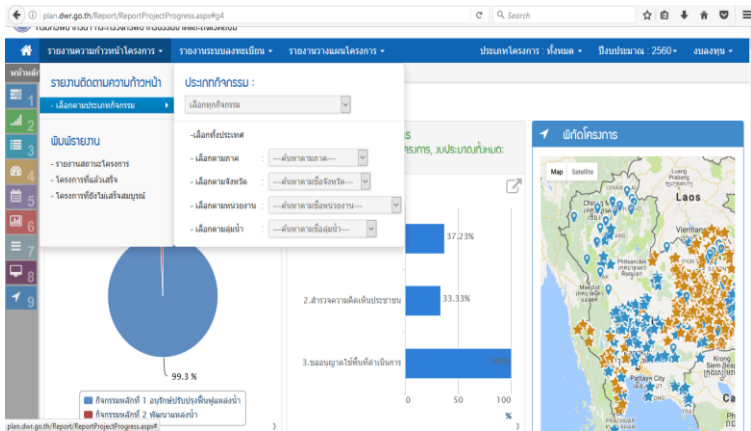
plan.dwr.go.th/Report/ReportProjectProgress.aspx#g4
Search

รายงานความก้าวหน้าโครงการ ▾ รายงานระบบลงทะเบียน ▾ รายงานวางแผนโครงการ ▾ ประเภทโครงการ : ทั้งหมด ▾ ปีงบประมาณ : 2560 ▾ งบลงทุน ▾

หน้าหลั

รายงานติดตามความก้าวหน้า
- เลือกตามประเภทกิจกรรม

พิมพ์รายงาน
- รายงานสถานะโครงการ
- โครงการที่แล้วเสร็จ
- โครงการที่ยังไม่เสร็จสมบูรณ์

ประเภทกิจกรรม :
เลือกทุกกิจกรรม

-เลือกทั้งประเทศ
- เลือกตามภาค : ---ค้นหาตามภาค---
- เลือกตามจังหวัด : ---ค้นหาตามชื่อจังหวัด---
- เลือกตามหน่วยงาน : ---ค้นหาตามชื่อหน่วยงาน---
- เลือกตามลุ่มน้ำ : ---ค้นหาตามชื่อลุ่มน้ำ---

1 2 3 4 5 6 7 8 9

99.3 %
กิจกรรมหลักที่ 1 อนุรักษ์ปรับปรุงฟื้นฟูแหล่งน้ำ
กิจกรรมหลักที่ 2 พัฒนาแหล่งน้ำ

โครงการ, งบประมาณทั้งหมด:

37.23%
2.สำรวจความคิดเห็นประชาชน 33.33%
3.ขออนุญาตใช้พื้นที่ดำเนินการ 100%
0 50 100
%

พิกัดโครงการ
Map Satellite
Laos
Vientiane
Phitsanulok
Pattaya City
Krong Siem Reap
Ca

plan.dwr.go.th/Report/ReportProjectProgress.aspx#